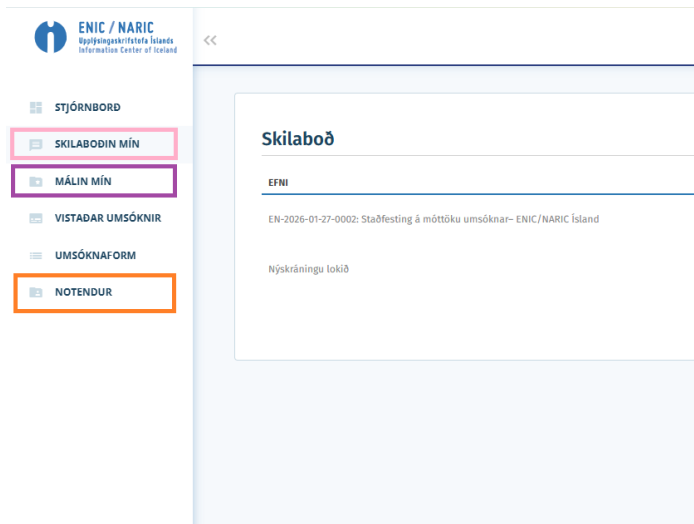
ENIC / NARIC
Upplýsingaskrifstofa Íslands
Information Center of Iceland

<<

STJÓRNBORÐ
SKILABOÐIN MÍN
MÁLIN MÍN
VISTAÐAR UMSÓKNIR
UMSÓKNAFORM
NOTENDUR

Skilaboð

EFNI

EN-2026-01-27-0002: Staðfesting á móttöku umsóknar– ENIC/NARIC Ísland

Nýskráningu lokið